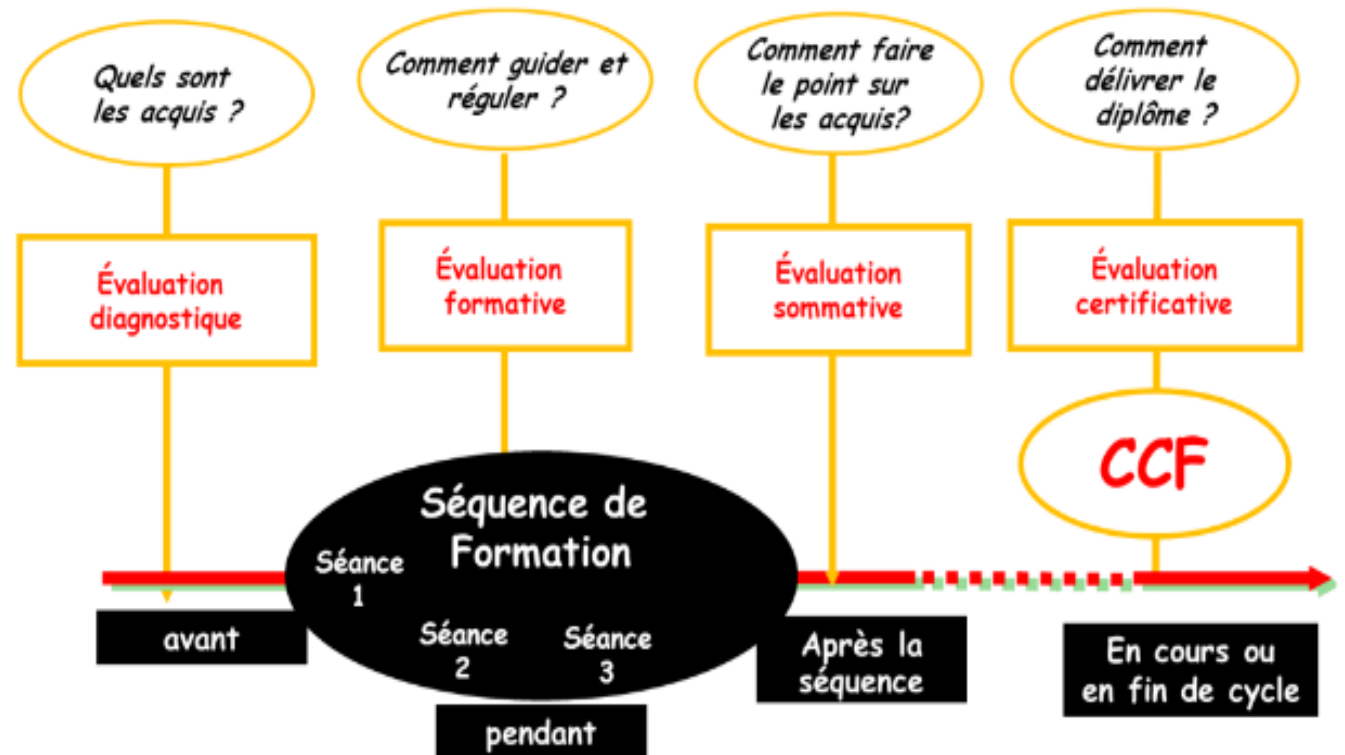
Quels sont les acquis ?

Comment guider et réguler ?

Comment faire le point sur les acquis?

Comment délivrer le diplôme ?

Évaluation diagnostique

Évaluation formative

Évaluation sommative

Évaluation certificative

CCF

Séquence de Formation

Séance 1

Séance 2

Séance 3

avant

pendant

Après la séquence

En cours ou en fin de cycle